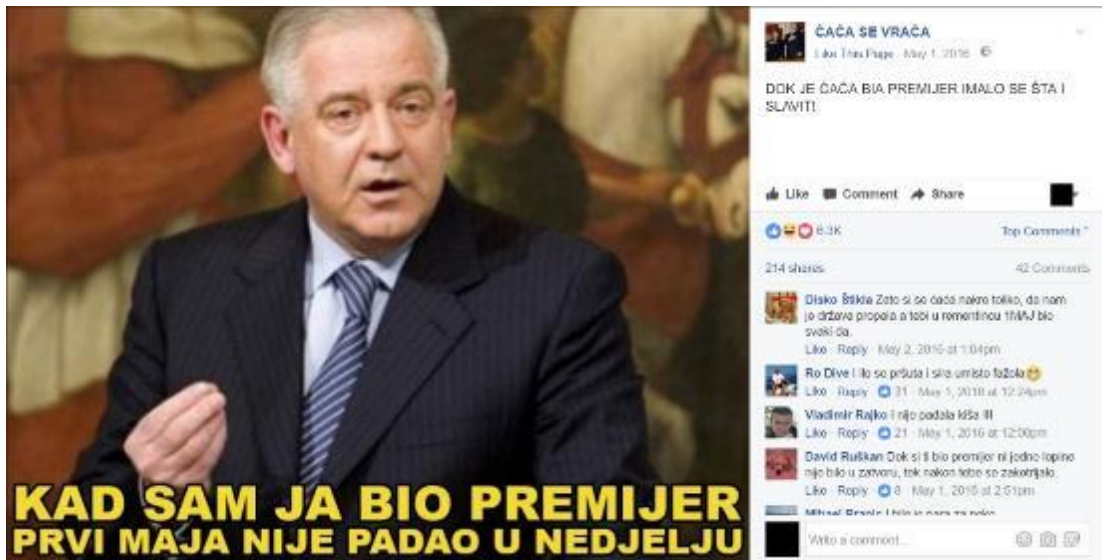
KAD SAM JA BIO PREMIJER
PRVI MAJA NIJE PADAO U NEDJELJU

ČAĆA SE VRAĆA
Like This Page · May 1, 2016

DOK JE ČAĆA BIA PREMIJER IMALO SE ŠTA I SLAVIT!

Like Comment Share

6.3K
Top Comments
214 shares
42 Comments

Disko Štikla Zato si se ćaća nakro toliko, da nam je država propala a tebi u remenitnou 1MAJ bio svaki da.
Like · Reply · May 2, 2016 at 1:04pm

Ro Dive I ilo se pršuta i sira umisto fažola
Like · Reply · 31 · May 1, 2016 at 12:34pm

Vladimir Rajko I nijo padala kiša !!!
Like · Reply · 21 · May 1, 2016 at 12:00pm

David Ruškan Dok si ti bio premijer ni jedno lopino nije bilo u zatvoru, tek nakon tebe so zakotrljalo.
Like · Reply · 8 · May 1, 2016 at 2:51pm

Mihael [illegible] I bilo je para za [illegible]

Write a comment...